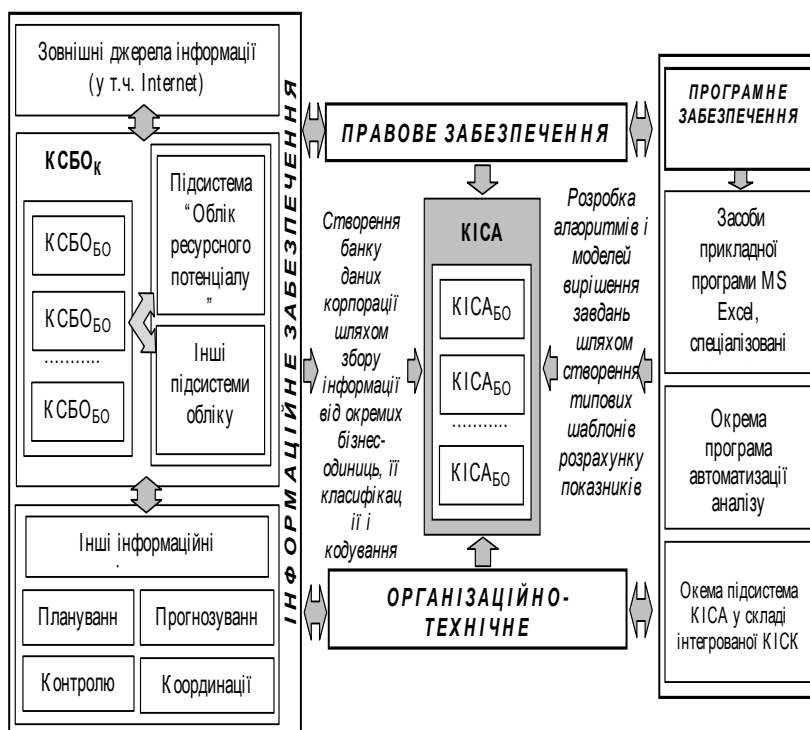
Зовнішні джерела інформації (у т.ч. Internet)

ІНФОРМАЦІЙНЕ ЗАБЕЗПЕЧЕННЯ

КСБО$_К$

Підсистема “Облік ресурсного потенціалу ”

КСБО$_{БО}$

КСБО$_{БО}$

..........

КСБО$_{БО}$

Інші підсистеми обліку

Інші інформаційні

Планування

Прогнозування

Контролю

Координації

ПРАВОВЕ ЗАБЕЗПЕЧЕННЯ

Створення банку даних корпорації шляхом збору інформації від окремих бізнес-одиниць, її класифікації і кодування

КІСА

КІСА$_{БО}$

КІСА$_{БО}$

..........

КІСА$_{БО}$

Розробка алгоритмів і моделей вирішення завдань шляхом створення типових шаблонів розрахунку показників

ОРГАНІЗАЦІЙНО-ТЕХНІЧНЕ

ПРОГРАМНЕ ЗАБЕЗПЕЧЕННЯ

Засоби прикладної програми MS Excel, спеціалізовані

Окрема програма автоматизації аналізу

Окема підсистема КІСА у складі інтегрованої КІСК